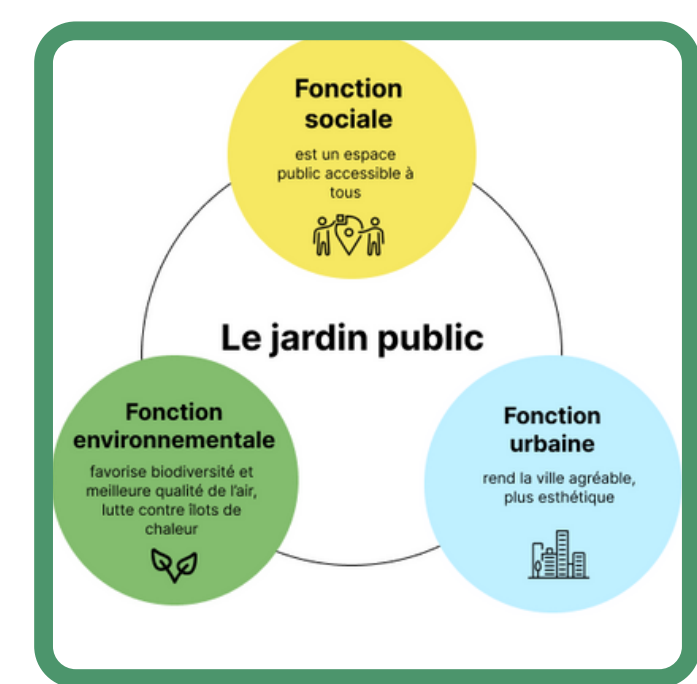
Fonction sociale

est un espace public accessible à tous

Le jardin public

Fonction environnementale

favorise biodiversité et meilleure qualité de l'air, lutte contre îlots de chaleur

Fonction urbaine

rend la ville agréable, plus esthétique